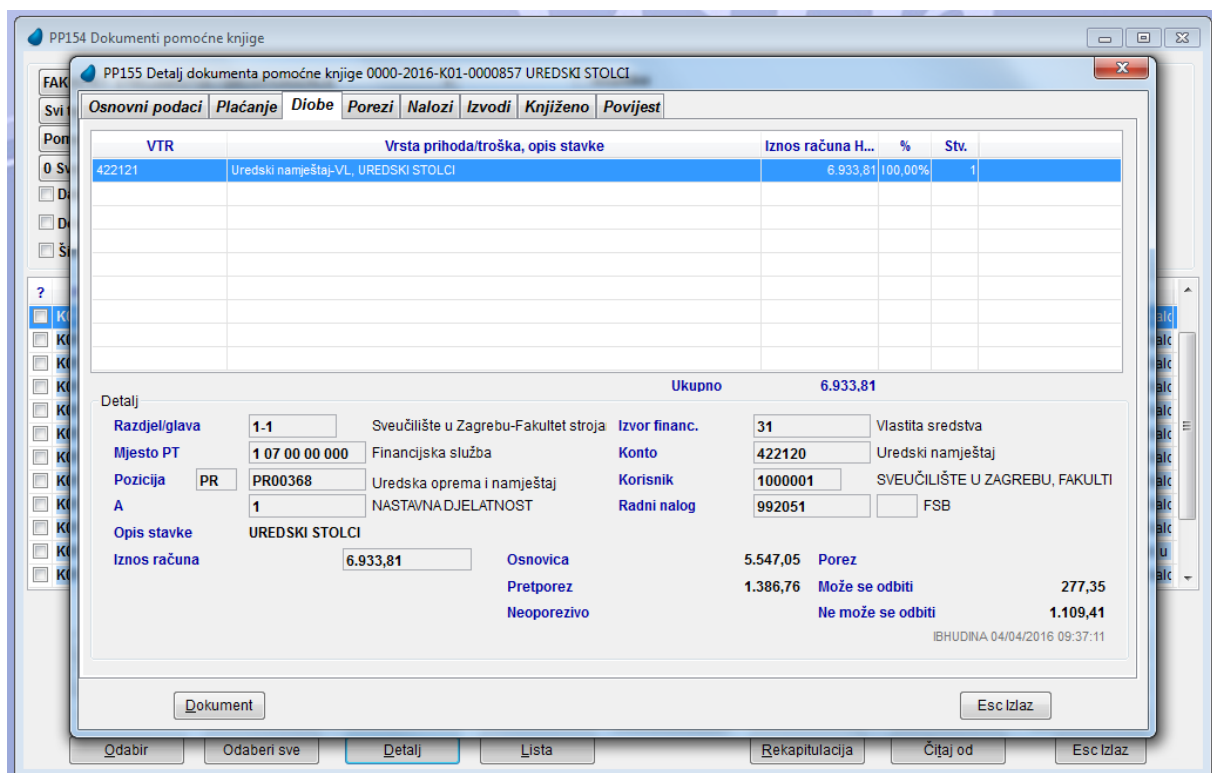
PP154 Dokumenti pomoćne knjige

FAK
Svi
Pom
0 Sv
Da
Do
Ši

?
K
K
K
K
K
K
K
K
K
K
K
K

alc
alc
alc
alc
alc
alc
alc
alc
alc
alc
u
alc

PP155 Detalj dokumenta pomoćne knjige 0000-2016-K01-0000857 UREDSKI STOLCI

Osnovni podaci | Plaćanje | Diobe | Porezi | Nalozi | Izvodi | Knjiženo | Povijest

| VTR | Vrsta prihoda/troška, opis stavke | Iznos računa H... | % | Stv. |
|---|---|---|---|---|
| 422121 | Uredski namještaj-VL, UREDSKI STOLCI | 6.933,81 | 100,00% | 1 |

Ukupno 6.933,81

Detalj
Razdjel/glava 1-1 Sveučilište u Zagrebu-Fakultet stroja
Izvor financ. 31 Vlastita sredstva
Mjesto PT 1 07 00 00 000 Financijska služba
Konto 422120 Uredski namještaj
Pozicija PR PR00368 Uredska oprema i namještaj
Korisnik 1000001 SVEUČILIŠTE U ZAGREBU, FAKULTI
A 1 NASTAVNA DJELATNOST
Radni nalog 992051 FSB
Opis stavke UREDSKI STOLCI
Iznos računa 6.933,81
Osnovica 5.547,05
Porez
Pretporez 1.386,76
Može se odbiti 277,35
Neoporezivo
Ne može se odbiti 1.109,41
IBHUDINA 04/04/2016 09:37:11

Dokument
Esc Izlaz

Odabir
Odaberi sve
Detalj
Lista
Rekapitulacija
Čitaj od
Esc Izlaz